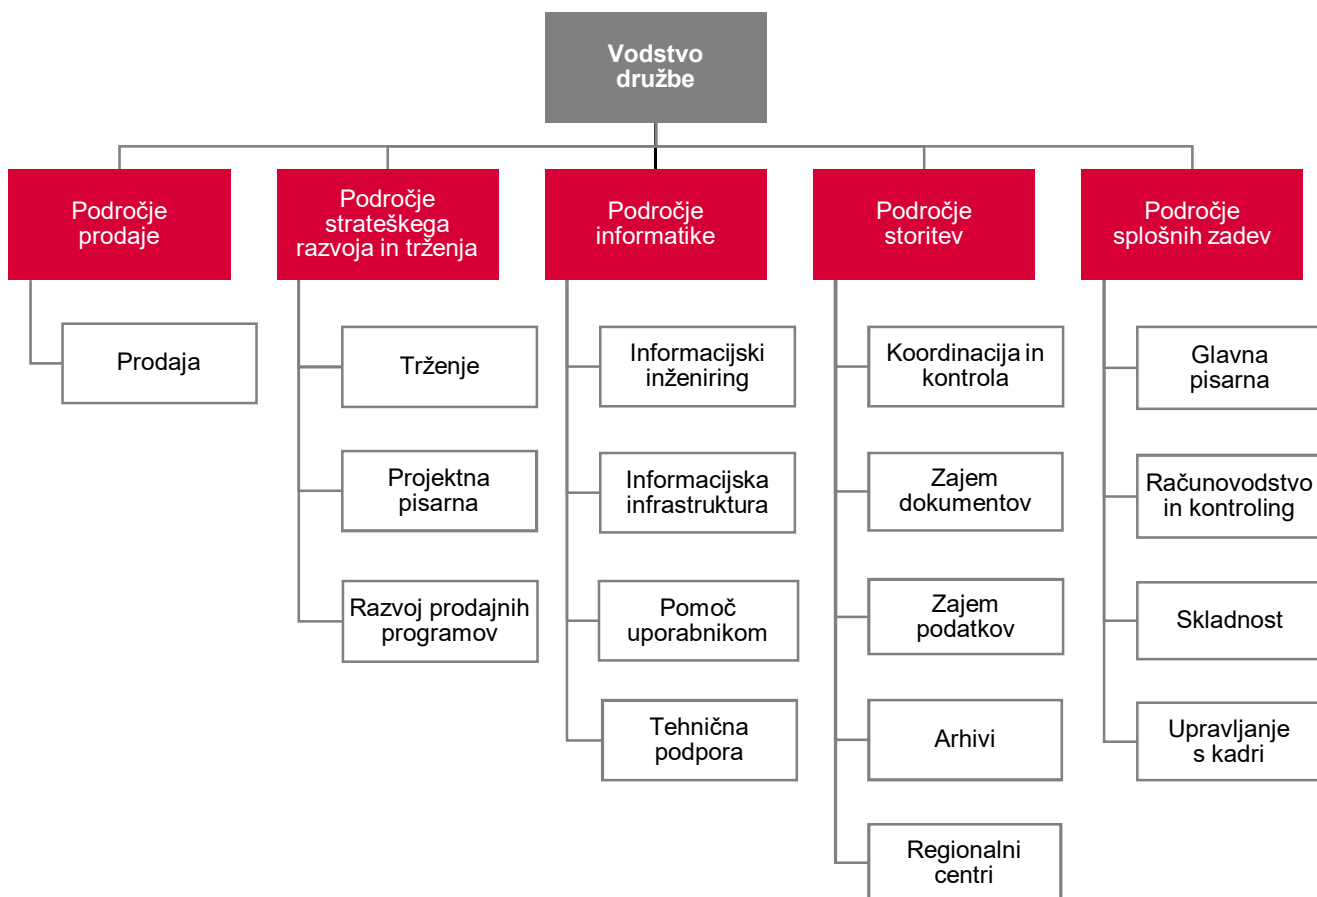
Vodstvo družbe

Področje prodaje

Prodaja

Področje strateškega razvoja in trženja

Trženje

Projektna pisarna

Razvoj prodajnih programov

Področje informatike

Informacijski inženiring

Informacijska infrastruktura

Pomoč uporabnikom

Tehnična podpora

Področje storitev

Koordinacija in kontrola

Zajem dokumentov

Zajem podatkov

Arhivi

Regionalni centri

Področje splošnih zadev

Glavna pisarna

Računovodstvo in kontroling

Skladnost

Upravljanje s kadri